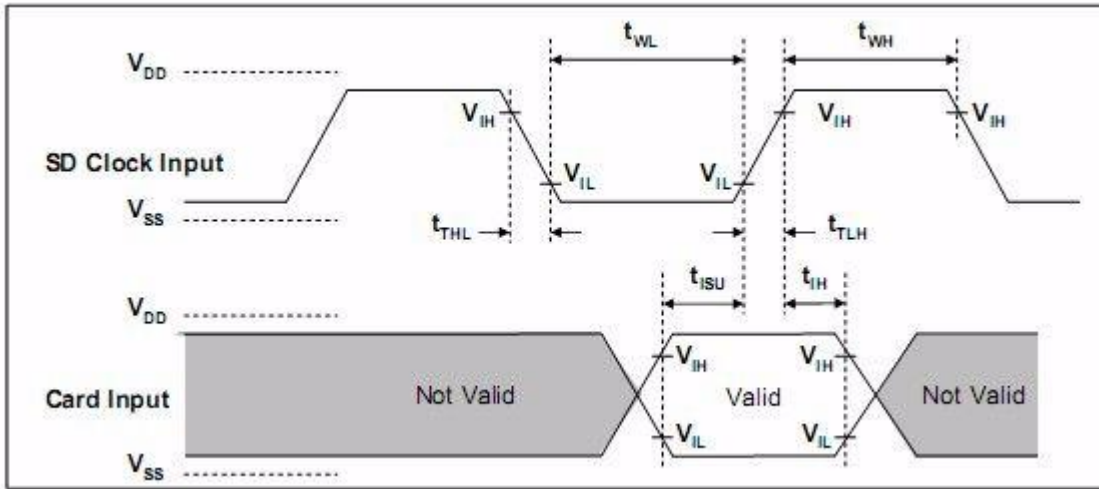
$t_{WL}$
$t_{WH}$
$V_{DD}$
$V_{IH}$
$V_{IH}$
$V_{IH}$
SD Clock Input
$V_{IL}$
$V_{IL}$
$V_{SS}$
$t_{THL}$
$t_{TLH}$
$t_{ISU}$
$t_{IH}$
$V_{DD}$
$V_{IH}$
$V_{IH}$
Not Valid
Valid
Not Valid
Card Input
$V_{IL}$
$V_{IL}$
$V_{SS}$